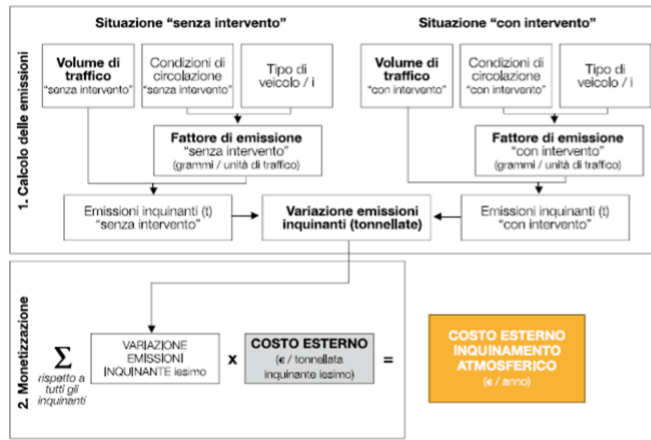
1. Calcolo delle emissioni

Situazione “senza intervento”

Volume di traffico “senza intervento”

Condizioni di circolazione “senza intervento”

Tipo di veicolo / i

Fattore di emissione “senza intervento” (grammi / unità di traffico)

Emissioni inquinanti (t) “senza intervento”

Situazione “con intervento”

Volume di traffico “con intervento”

Condizioni di circolazione “con intervento”

Tipo di veicolo / i

Fattore di emissione “con intervento” (grammi / unità di traffico)

Emissioni inquinanti (t) “con intervento”

Variazione emissioni inquinanti (tonnellate)

2. Monetizzazione

$\sum$ rispetto a tutti gli inquinanti

VARIAZIONE EMISSIONI INQUINANTE iesimo

x

COSTO ESTERNO (€ / tonnellata inquinante iesimo)

=

COSTO ESTERNO INQUINAMENTO ATMOSFERICO (€ / anno)